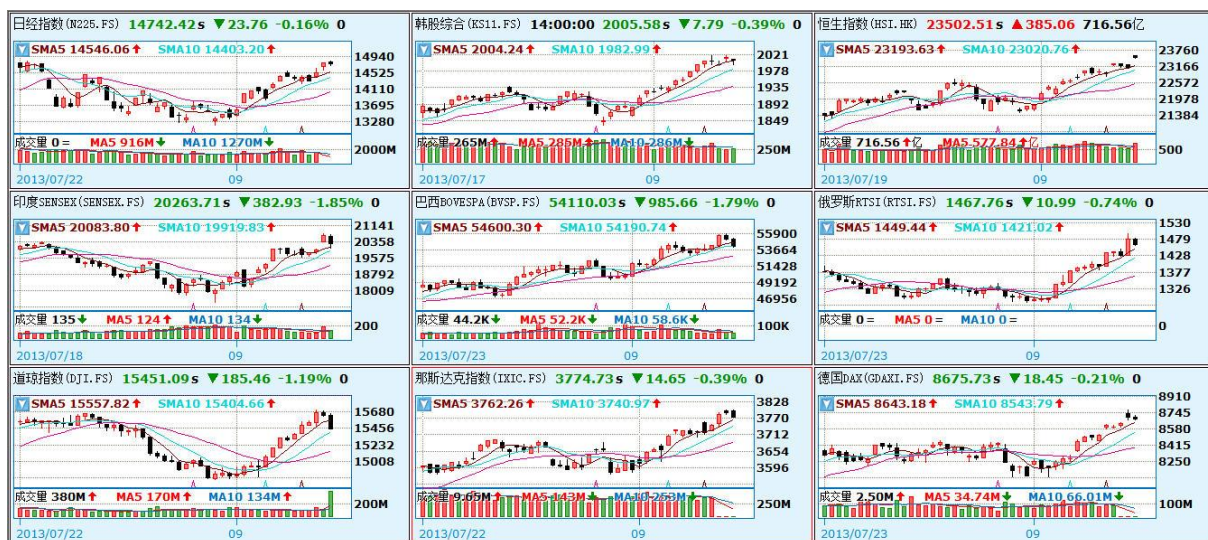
日经指数(N225.FS) 14742.42s ▼23.76 -0.16% 0
SMA5 14546.06↑ SMA10 14403.20↑
14940
14525
14110
13695
13280
成交量 0= MA5 916M↑ MA10 1270M↑
2000M
2013/07/22
09

韩股综合(KS11.FS) 14:00:00 2005.58s ▼7.79 -0.39% 0
SMA5 2004.24↑ SMA10 1982.99↑
2021
1978
1935
1892
1849
成交量 265M↑ MA5 285M↑ MA10 286M↓
250M
2013/07/17
09

恒生指数(HSI.HK) 23502.51s ▲385.06 716.56亿
SMA5 23193.63↑ SMA10 23020.76↑
23760
23166
22572
21978
21384
成交量 716.56↑亿 MA5 577.84↑亿
500
2013/07/19
09

印度SENSEX(SENSEX.FS) 20263.71s ▼382.93 -1.85% 0
SMA5 20083.80↑ SMA10 19919.83↑
21141
20358
19575
18792
18009
成交量 135↓ MA5 124↑ MA10 134↓
200
2013/07/18
09

巴西BOVESPA(BVSP.FS) 54110.03s ▼985.66 -1.79% 0
SMA5 54600.30↑ SMA10 54190.74↑
55900
53664
51428
49192
46956
成交量 44.2K↓ MA5 52.2K↓ MA10 58.6K↓
100K
2013/07/23
09

俄罗斯RTSI(RTSI.FS) 1467.76s ▼10.99 -0.74% 0
SMA5 1449.44↑ SMA10 1421.02↑
1530
1479
1428
1377
1326
成交量 0= MA5 0= MA10 0=
0
2013/07/23
09

道琼指数(DJI.FS) 15451.09s ▼185.46 -1.19% 0
SMA5 15557.82↑ SMA10 15404.66↑
15680
15456
15232
15008
成交量 380M↑ MA5 170M↑ MA10 134M↑
200M
2013/07/22
09

那斯达克指数(IXIC.FS) 3774.73s ▼14.65 -0.39% 0
SMA5 3762.26↑ SMA10 3740.97↑
3828
3770
3712
3654
3596
成交量 9.65M↑ MA5 143M↓ MA10 253M↓
250M
2013/07/22
09

德国DAX(GDAXI.FS) 8675.73s ▼18.45 -0.21% 0
SMA5 8643.18↑ SMA10 8543.79↑
8910
8745
8580
8415
8250
成交量 2.50M↑ MA5 34.74M↓ MA10 66.01M↓
100M
2013/07/23
09